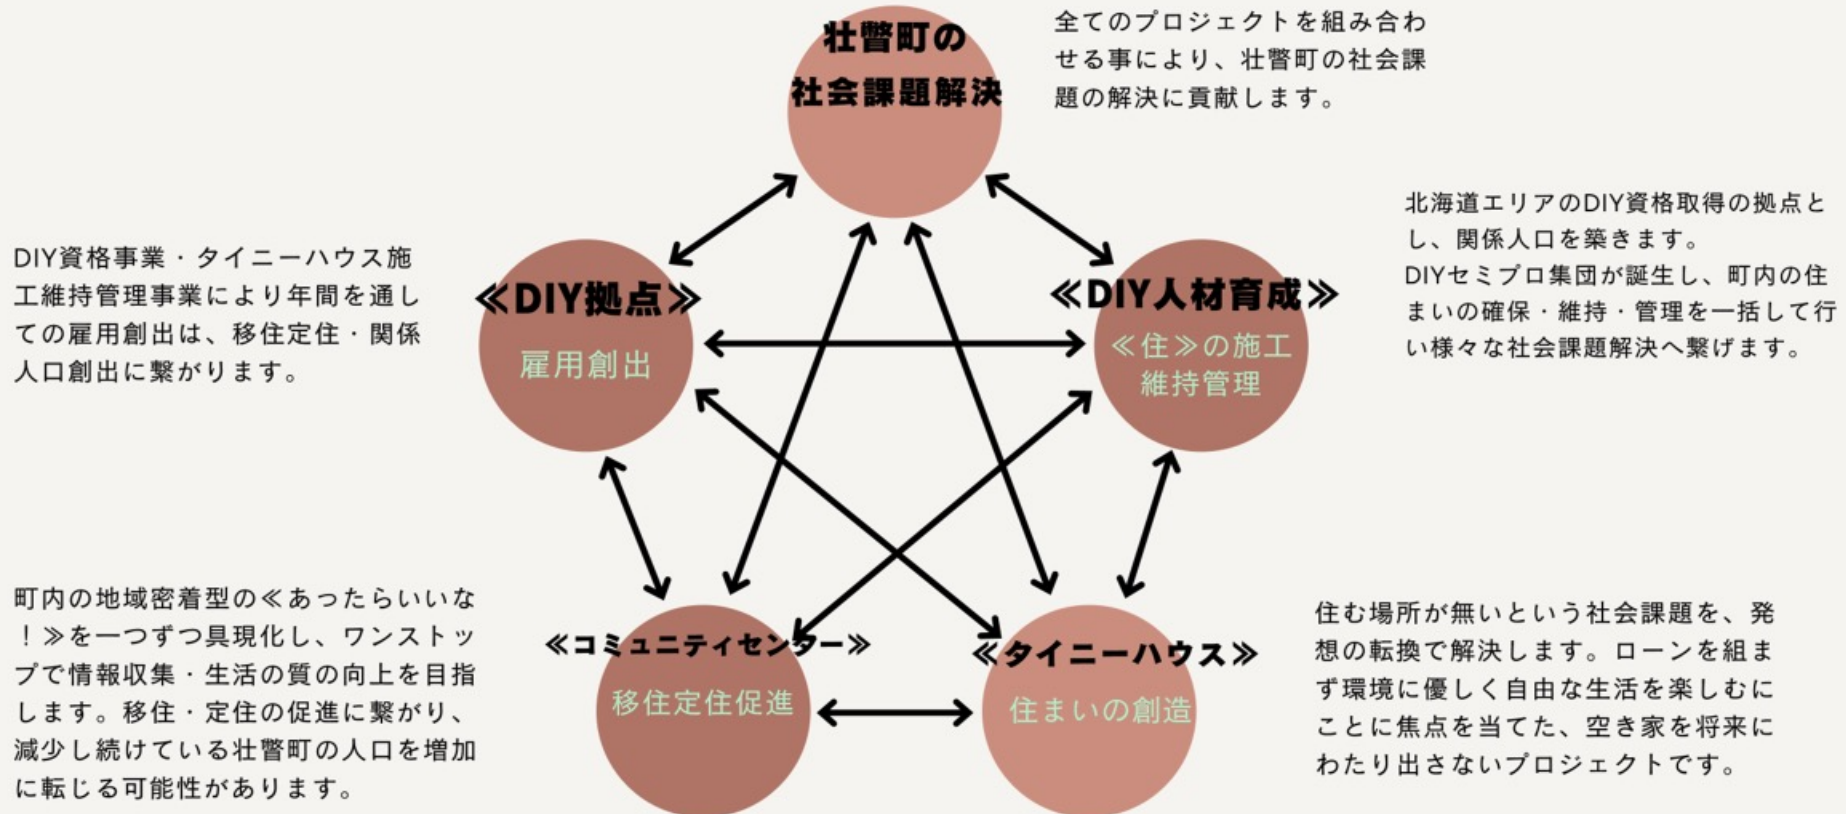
壮瞥町の
社会課題解決

全てのプロジェクトを組み合わせる事により、壮瞥町の社会課題の解決に貢献します。

北海道エリアのDIY資格取得の拠点とし、関係人口を築きます。
DIYセミプロ集団が誕生し、町内の住まいの確保・維持・管理を一括して行い様々な社会課題解決へ繋げます。

DIY資格事業・タイニーハウス施工維持管理事業により年間を通しての雇用創出は、移住定住・関係人口創出に繋がります。

≪DIY拠点≫
雇用創出

≪DIY人材育成≫
≪住≫の施工
維持管理

≪コミュニティセンター≫
移住定住促進

≪タイニーハウス≫
住まいの創造

町内の地域密着型の≪あったらいいな！≫を一つずつ具現化し、ワンストップで情報収集・生活の質の向上を目指します。移住・定住の促進に繋がり、減少し続けている壮瞥町の人口を増加に転じる可能性があります。

住む場所が無いという社会課題を、発想の転換で解決します。ローンを組まず環境に優しく自由な生活を楽しむにことに焦点を当てた、空き家を将来にわたり出さないプロジェクトです。